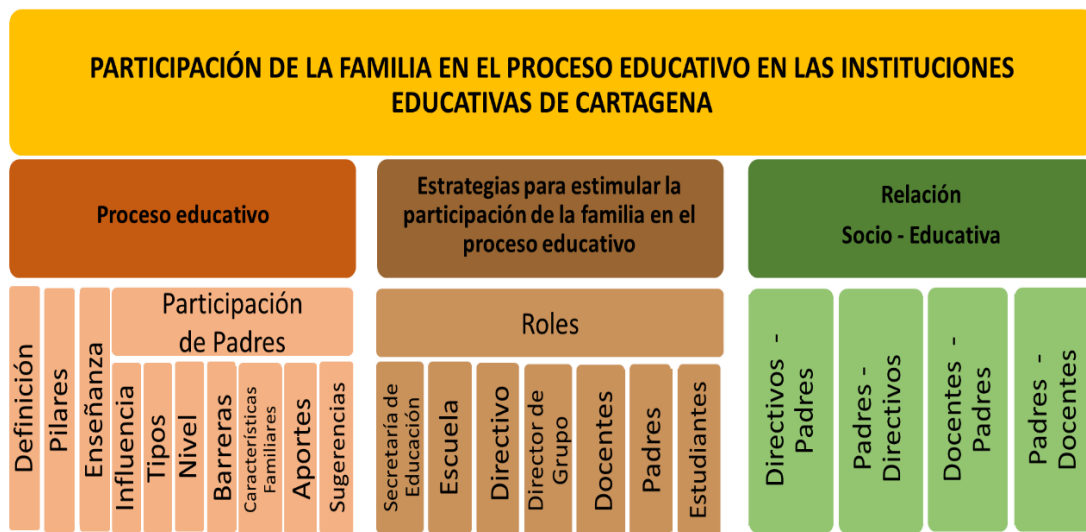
PARTICIPACIÓN DE LA FAMILIA EN EL PROCESO EDUCATIVO EN LAS INSTITUCIONES EDUCATIVAS DE CARTAGENA

Proceso educativo

Definición

Pilares

Enseñanza

Participación de Padres

Influencia

Tipos

Nivel

Barreras

Características Familiares

Aportes

Sugerencias

Estrategias para estimular la participación de la familia en el proceso educativo

Roles

Secretaría de Educación

Escuela

Directivo

Director de Grupo

Docentes

Padres

Estudiantes

Relación Socio - Educativa

Directivos - Padres

Padres - Directivos

Docentes - Padres

Padres - Docentes